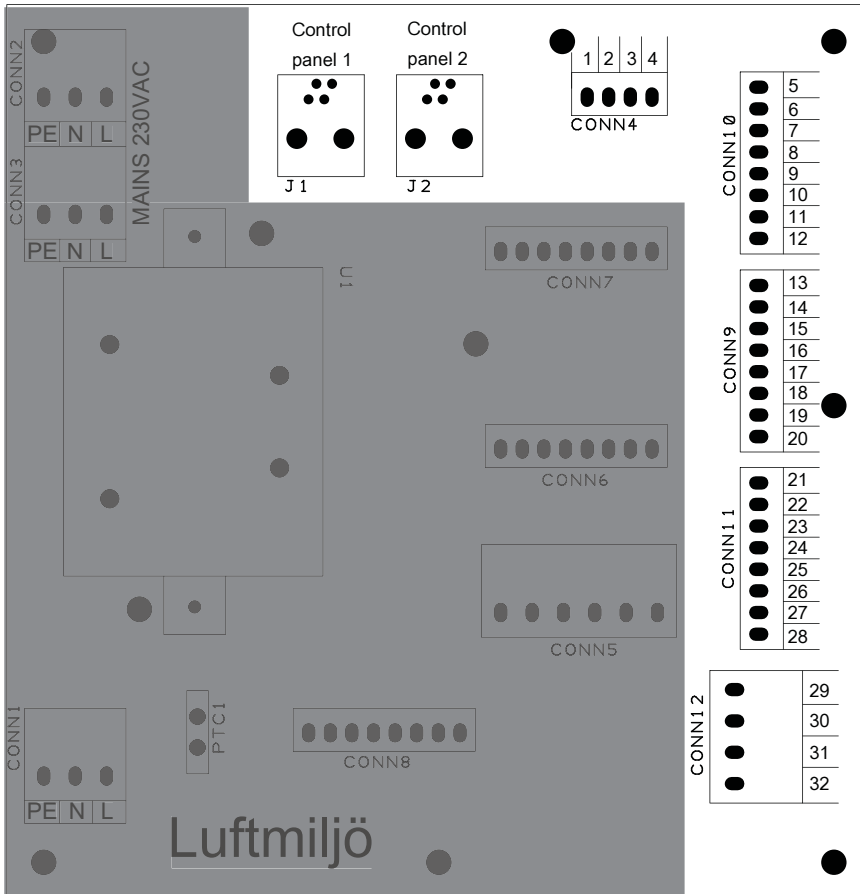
CONN2
PE N L
MAINS 230VAC
CONN3
PE N L

Control panel 1
J1

Control panel 2
J2

1 2 3 4
CONN4

CONN10
5
6
7
8
9
10
11
12

U1

CONN7

CONN9
13
14
15
16
17
18
19
20

CONN6

CONN11
21
22
23
24
25
26
27
28

CONN5

CONN12
29
30
31
32

CONN1
PE N L

PTC1

CONN8

Luftmiljö